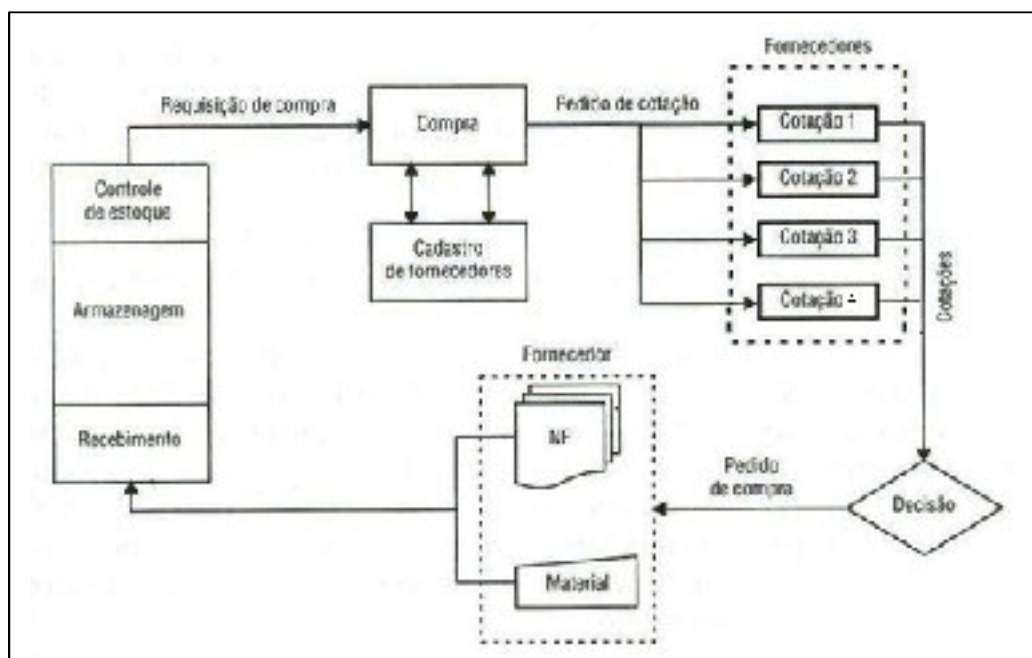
Requisição de compra

Controle de estoque

Armazenagem

Recebimento

Compra

Cadastro de fornecedores

Pedido de cotação

Fornecedores

Cotação 1

Cotação 2

Cotação 3

Cotação 4

Cotações

Fornecedor

NF

Material

Pedido de compra

Decisão